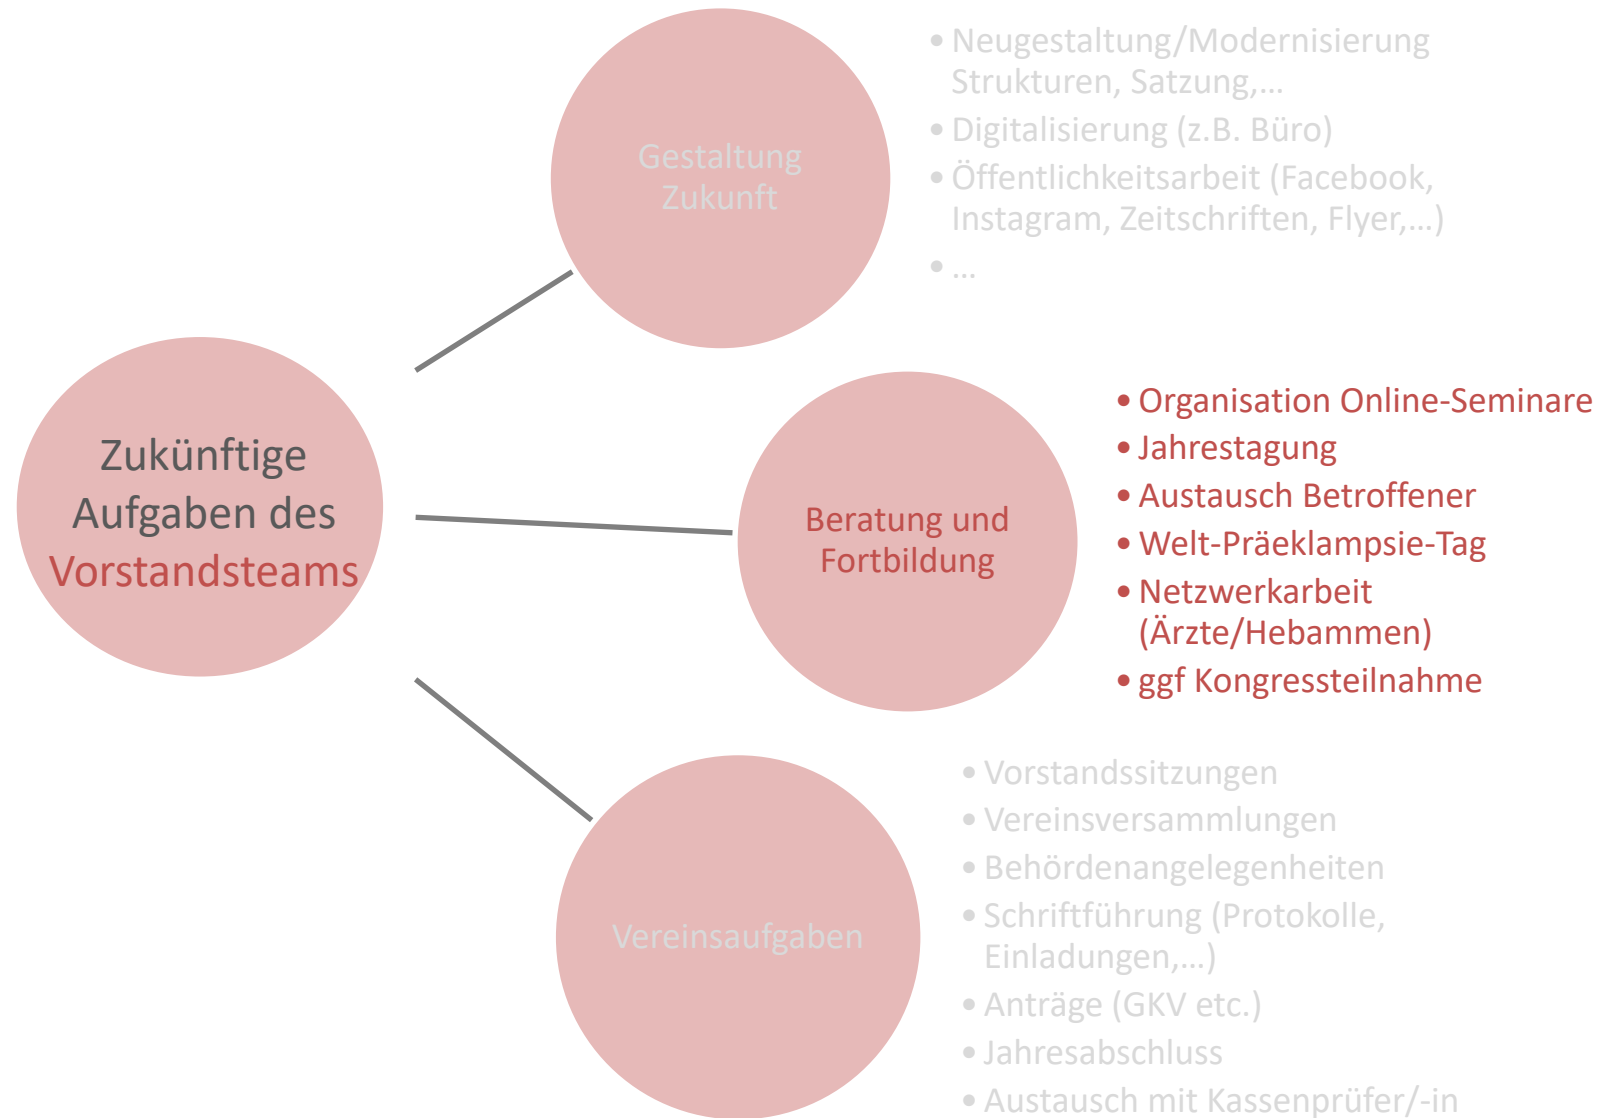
Zukünftige Aufgaben des Vorstandsteams

Gestaltung Zukunft

• Neugestaltung/Modernisierung Strukturen, Satzung,…
• Digitalisierung (z.B. Büro)
• Öffentlichkeitsarbeit (Facebook, Instagram, Zeitschriften, Flyer,…)
• …

Beratung und Fortbildung

• Organisation Online-Seminare
• Jahrestagung
• Austausch Betroffener
• Welt-Präeklampsie-Tag
• Netzwerkarbeit (Ärzte/Hebammen)
• ggf Kongressteilnahme

Vereinsaufgaben

• Vorstandssitzungen
• Vereinsversammlungen
• Behördenangelegenheiten
• Schriftführung (Protokolle, Einladungen,…)
• Anträge (GKV etc.)
• Jahresabschluss
• Austausch mit Kassenprüfer/-in